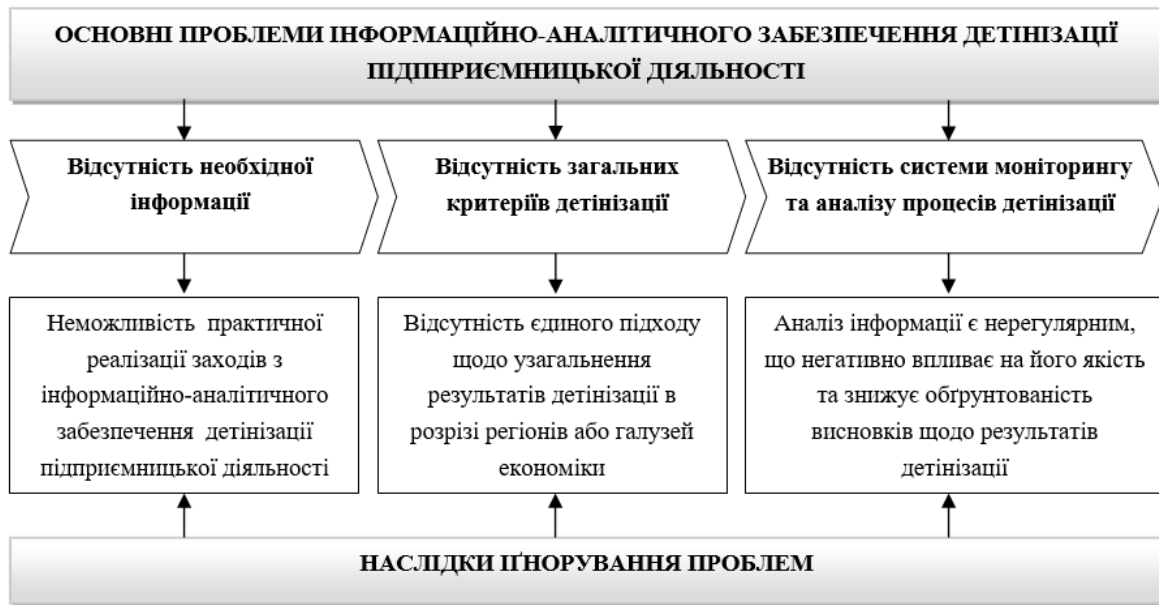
ОСНОВНІ ПРОБЛЕМИ ІНФОРМАЦІЙНО-АНАЛІТИЧНОГО ЗАБЕЗПЕЧЕННЯ ДЕТІНІЗАЦІЇ ПІДПРИЄМНИЦЬКОЇ ДІЯЛЬНОСТІ

Відсутність необхідної інформації

Відсутність загальних критеріїв детінізації

Відсутність системи моніторингу та аналізу процесів детінізації

Неможливість практичної реалізації заходів з інформаційно-аналітичного забезпечення детінізації підприємницької діяльності

Відсутність єдиного підходу щодо узагальнення результатів детінізації в розрізі регіонів або галузей економіки

Аналіз інформації є нерегулярним, що негативно впливає на його якість та знижує обґрунтованість висновків щодо результатів детінізації

НАСЛІДКИ ІГНОРУВАННЯ ПРОБЛЕМ